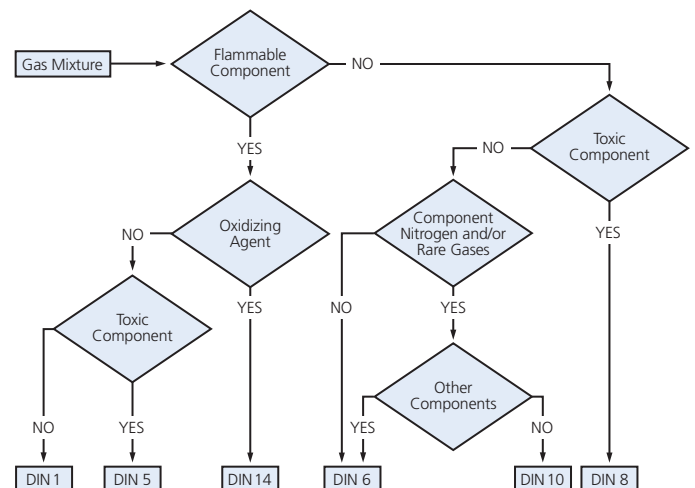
Gas Mixture

Flammable Component

NO

YES

Toxic Component

NO

YES

Oxidizing Agent

NO

YES

Component Nitrogen and/or Rare Gases

NO

YES

Toxic Component

NO

YES

Other Components

YES

NO

DIN 1

DIN 5

DIN 14

DIN 6

DIN 10

DIN 8